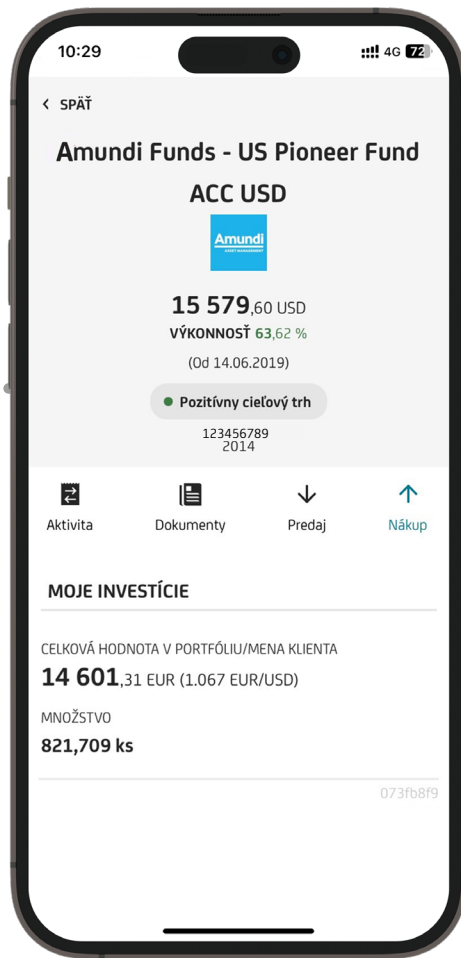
10:29

4G 72

< SPÄŤ

Amundi Funds - US Pioneer Fund ACC USD

Amundi
ASSET MANAGEMENT

15 579,60 USD
VÝKONNOSŤ 63,62 %
(Od 14.06.2019)

Pozitívny cieľový trh

123456789
2014

Aktivita
Dokumenty
Predaj
Nákup

MOJE INVESTÍCIE

CELKOVÁ HODNOTA V PORTFÓLIU/MENA KLIENTA
14 601,31 EUR (1.067 EUR/USD)

MNOŽSTVO
821,709 ks

073fb8f9